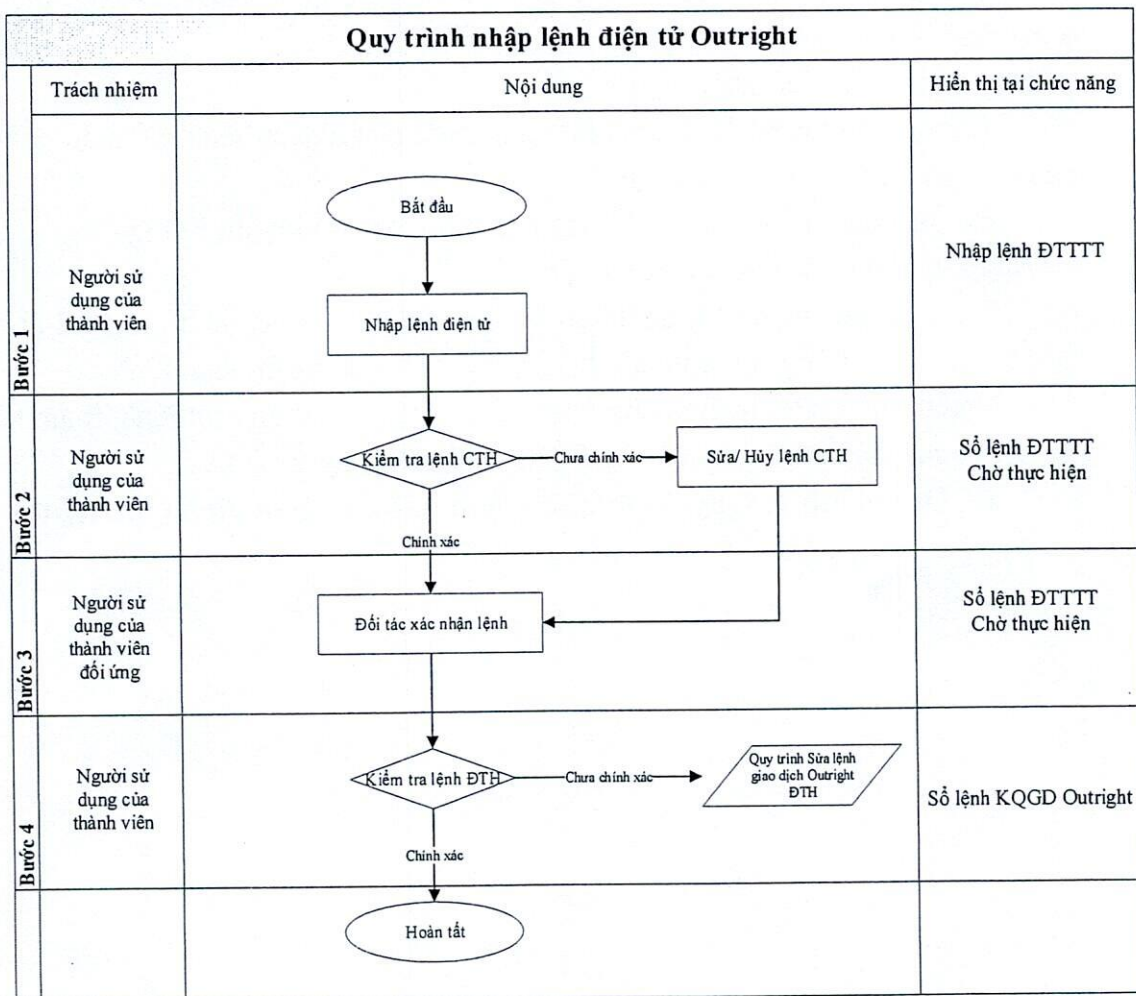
Quy trình nhập lệnh điện tử Outright

| | Trách nhiệm | Nội dung | Hiển thị tại chức năng |
|---|---|---|---|
| Bước 1 | Người sử dụng của thành viên | Bắt đầu → Nhập lệnh điện tử | Nhập lệnh ĐTTTT |
| Bước 2 | Người sử dụng của thành viên | Kiểm tra lệnh CTH → Chưa chính xác → Sửa/ Hủy lệnh CTH; Chính xác | Sổ lệnh ĐTTTT Chờ thực hiện |
| Bước 3 | Người sử dụng của thành viên đối ứng | Đối tác xác nhận lệnh | Sổ lệnh ĐTTTT Chờ thực hiện |
| Bước 4 | Người sử dụng của thành viên | Kiểm tra lệnh ĐTH → Chưa chính xác → Quy trình Sửa lệnh giao dịch Outright ĐTH; Chính xác | Sổ lệnh KQGD Outright |
| | | Hoàn tất | |